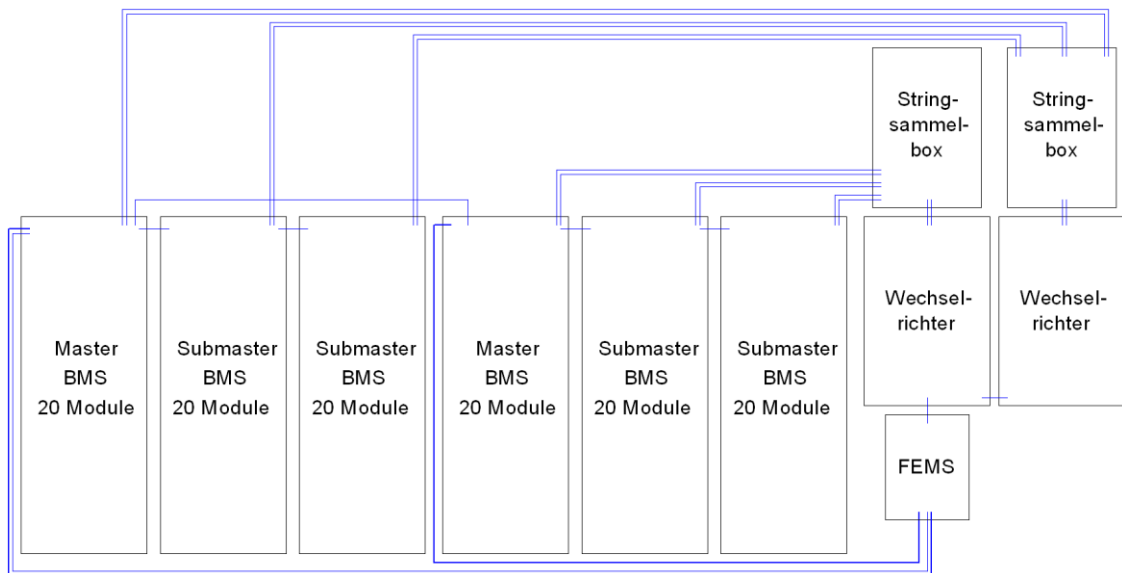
String-sammel-box

String-sammel-box

Master BMS 20 Module

Submaster BMS 20 Module

Submaster BMS 20 Module

Master BMS 20 Module

Submaster BMS 20 Module

Submaster BMS 20 Module

Wechsel-richter

Wechsel-richter

FEMS